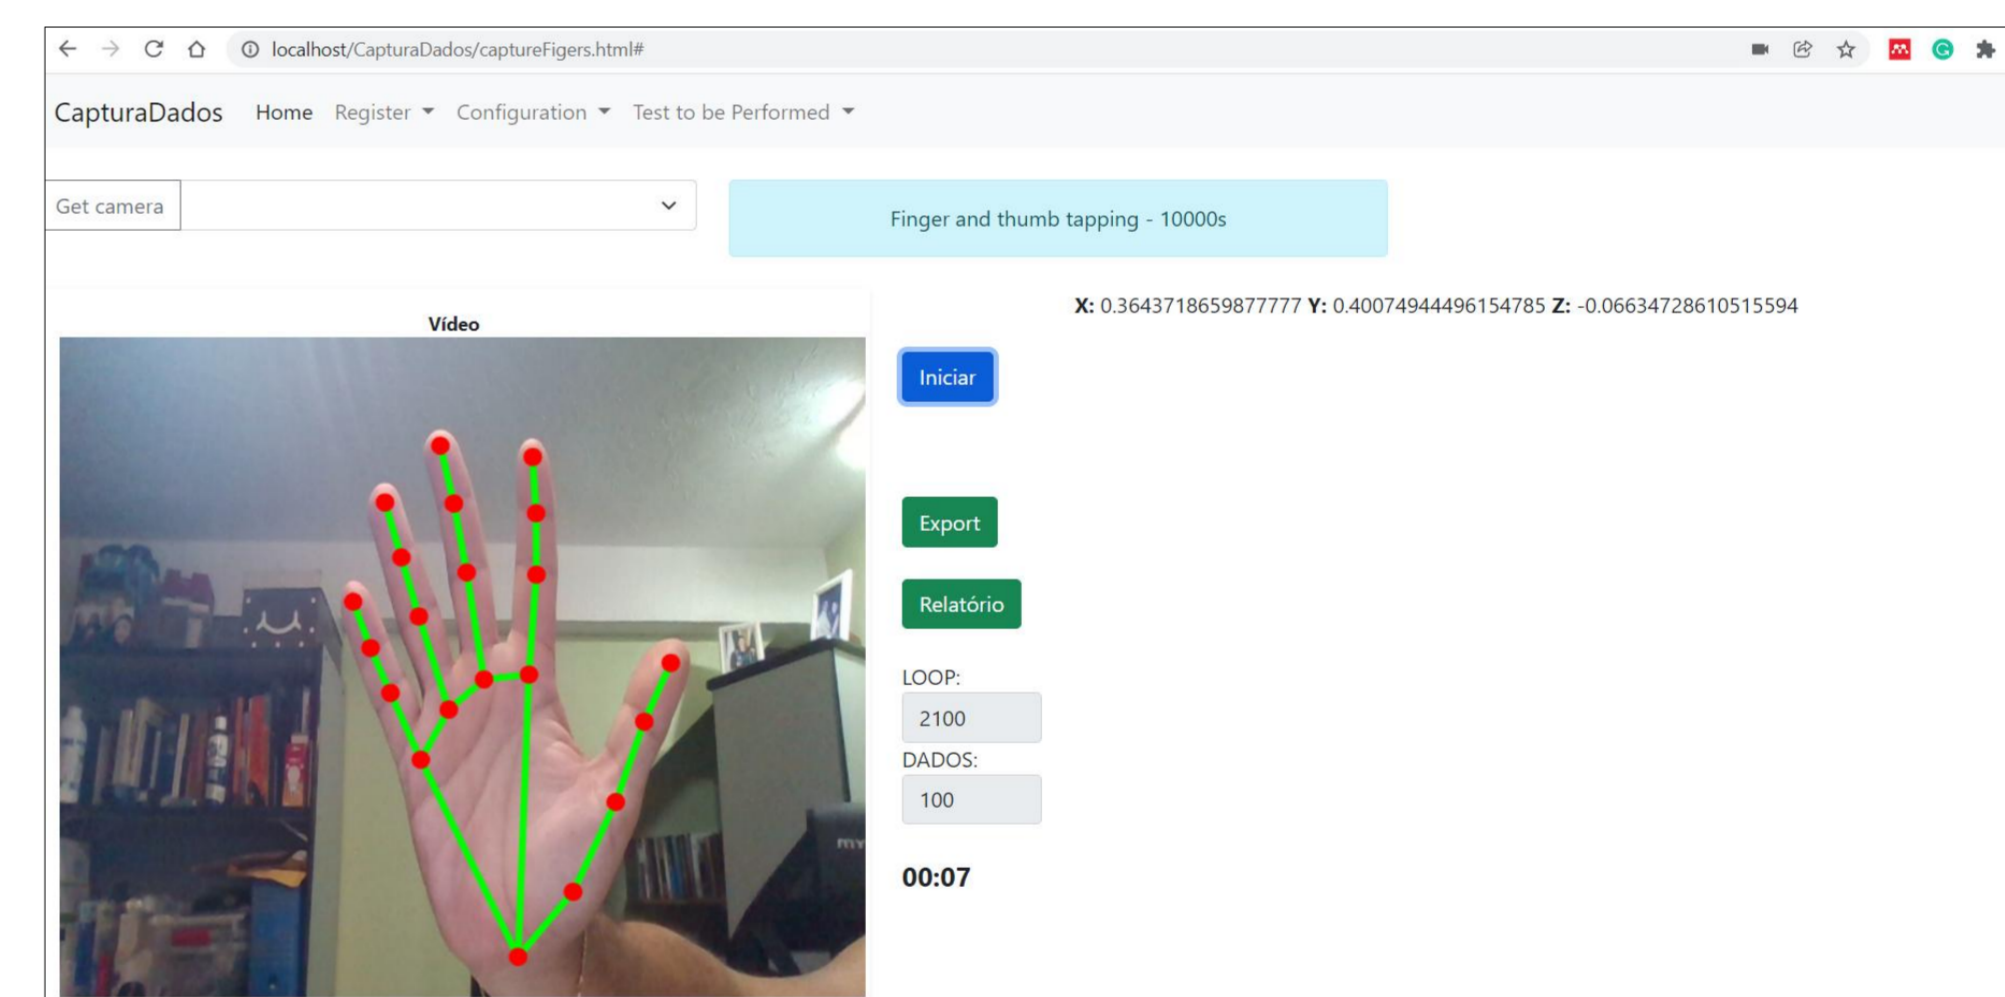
localhost/CapturaDados/captureFigers.html#

CapturaDados Home Register Configuration Test to be Performed

Get camera

Finger and thumb tapping - 10000s

Vídeo

X: 0.3643718659877777 Y: 0.40074944496154785 Z: -0.06634728610515594

Iniciar

Export

Relatório

LOOP:

2100

DADOS:

100

00:07